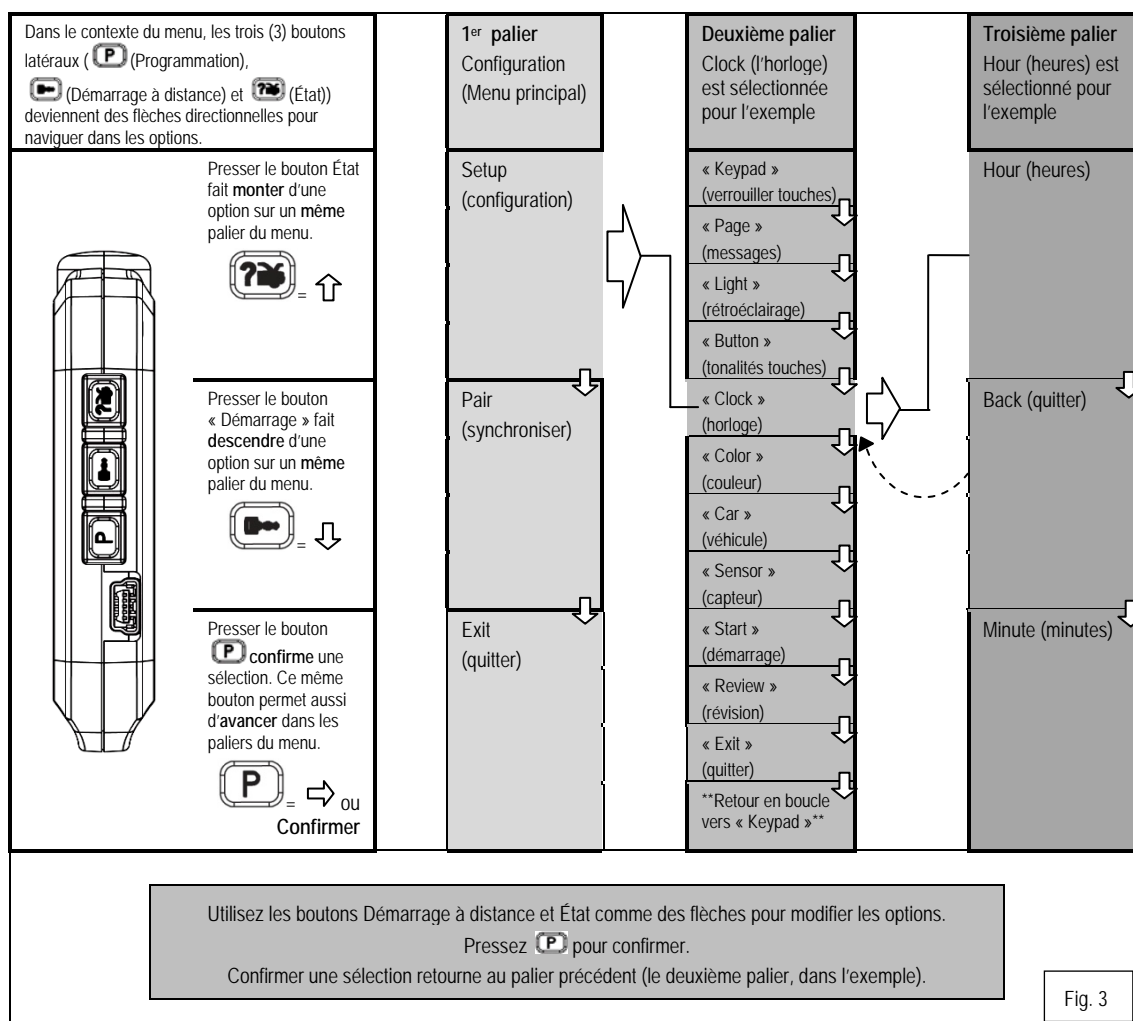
Dans le contexte du menu, les trois (3) boutons latéraux ( P (Programmation), (Démarrage à distance) et (État)) deviennent des flèches directionnelles pour naviguer dans les options.

$1^{er}$ palier
Configuration (Menu principal)

Deuxième palier
Clock (l'horloge) est sélectionnée pour l'exemple

Troisième palier
Hour (heures) est sélectionné pour l'exemple

Presser le bouton État fait monter d'une option sur un même palier du menu.

= ⇧

Presser le bouton « Démarrage » fait descendre d'une option sur un même palier du menu.

= ⇩

Presser le bouton P confirme une sélection. Ce même bouton permet aussi d'avancer dans les paliers du menu.

P = ⇨ ou Confirmer

Setup (configuration)

Pair (synchroniser)

Exit (quitter)

« Keypad » (verrouiller touches)
« Page » (messages)
« Light » (rétroéclairage)
« Button » (tonalités touches)
« Clock » (horloge)
« Color » (couleur)
« Car » (véhicule)
« Sensor » (capteur)
« Start » (démarrage)
« Review » (révision)
« Exit » (quitter)
**Retour en boucle vers « Keypad »**

Hour (heures)

Back (quitter)

Minute (minutes)

Utilisez les boutons Démarrage à distance et État comme des flèches pour modifier les options.
Pressez P pour confirmer.
Confirmer une sélection retourne au palier précédent (le deuxième palier, dans l'exemple).

Fig. 3